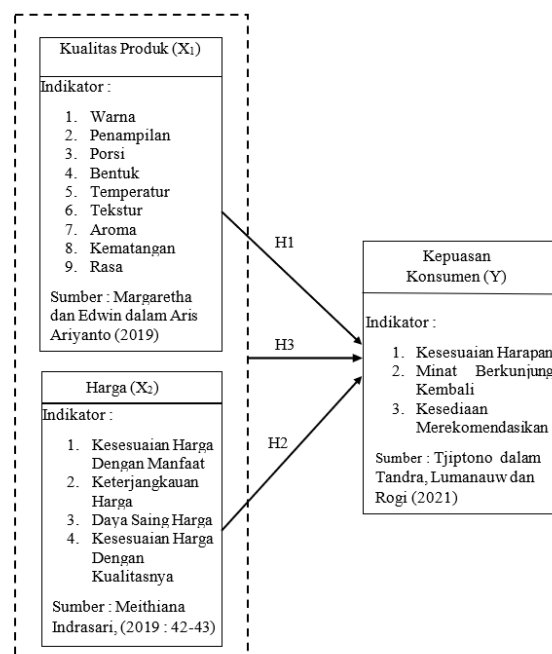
Kualitas Produk (X$_1$)

Indikator :

1. Warna
2. Penampilan
3. Porsi
4. Bentuk
5. Temperatur
6. Tekstur
7. Aroma
8. Kematangan
9. Rasa

Sumber : Margaretha dan Edwin dalam Aris Ariyanto (2019)

Harga (X$_2$)

Indikator :

1. Kesesuaian Harga Dengan Manfaat
2. Keterjangkauan Harga
3. Daya Saing Harga
4. Kesesuaian Harga Dengan Kualitasnya

Sumber : Meithiana Indrasari, (2019 : 42-43)

H1

H3

H2

Kepuasan Konsumen (Y)

Indikator :

1. Kesesuaian Harapan
2. Minat Berkunjung Kembali
3. Kesediaan Merekomendasikan

Sumber : Tjiptono dalam Tandra, Lumanauw dan Rogi (2021)